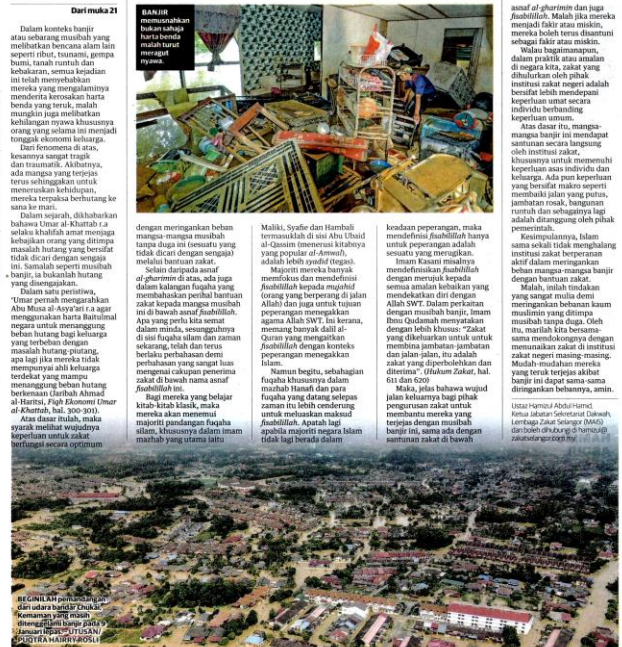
Dari muka 21

Dalam konteks banjir atau sebarang musibah yang melibatkan bencana alam lain seperti ribut, tsunami, gempa bumi, tanah runtuh dan kebakaran, semua kejadian ini telah menyebabkan mereka yang mengalaminya menderita kerosakan harta benda yang teruk, malah mungkin juga melibatkan kehilangan nyawa khususnya orang yang selama ini menjadi tonggak ekonomi keluarga.

Dari fenomena di atas, kesannya sangat tragik dan traumatik. Akibatnya, ada mangsa yang terjejas terus sehingga tidak mampu meneruskan kehidupan, mereka terpaksa berhutang ke sana ke mari.

Dalam sejarah, dikhabarkan bahawa Umar al-Khattab r.a selaku khalifah amat menjaga kebajikan orang yang ditimpa masalah hutang yang bersifat tidak dicari dengan sengaja ini. Samalah seperti musibah banjir, ia bukanlah hutang yang disengajakan.

Dalam satu peristiwa, 'Umar pernah mengarahkan Abu Musa al-Asya'ari r.a agar menggunakan harta Baitulmal negara untuk menanggung beban hutang bagi keluarga yang terbeban dengan masalah hutang-piutang, apa lagi jika mereka tidak mempunyai ahli keluarga terdekat yang mampu menanggung beban hutang berkenaan (Jaribah Ahmad Al-Harithi, Fiqh Ekonomi Umar Al-Khattab, hal. 301-301).

Atas dasar itulah, maka syarak meletakkan mewujudnya keperluan untuk zakat berfungsi secara optimum dengan meringankan beban mangsa-mangsa musibah tanpa duga ini (sesuatu yang tidak dicari dengan sengaja) melalui bantuan zakat.

Selain daripada asnaf al-gharimin di atas, ada juga dalam kalangan fuqaha yang membahaskan perihal bantuan zakat kepada mangsa musibah ini di bawah asnaf fisabilillah. Apa yang perlu kita semat dalam minda, sesungguhnya di sisi fuqaha silam dan zaman sekarang, telah dan terus berlaku perbahasan demi perbahasan yang sangat luas mengenai cakupan penerima zakat di bawah nama asnaf fisabilillah ini.

Bagi mereka yang belajar kitab-kitab klasik, maka mereka akan menemui majoriti pandangan fuqaha silam, khususnya dalam imam mazhab yang utama iaitu Maliki, Syafie dan Hambali termasuklah di sisi Abu Ubaid al-Qassim (menerusi kitabnya yang popular al-Amwal), adalah lebih syadid (tegas).

Majoriti mereka banyak memfokus dan mendefinisi fisabilillah kepada mujahid (orang yang berperang di jalan Allah) dan juga untuk tujuan peperangan menegakkan agama Allah SWT. Ini kerana, memang banyak dalil al-Quran yang mengaitkan fisabilillah dengan konteks peperangan menegakkan Islam.

Namun begitu, sebahagian fuqaha khususnya dalam mazhab Hanafi dan para fuqaha yang datang selepas zaman itu lebih cenderung untuk meluaskan maksud fisabilillah. Apatah lagi apabila majoriti negara Islam tidak lagi berada dalam keadaan peperangan, maka mendefinisi fisabilillah hanya untuk peperangan adalah sesuatu yang merugikan.

Imam Kasani misalnya mendefinisikan fisabilillah dengan merujuk kepada semua amalan kebaikan yang mendekatkan diri dengan Allah SWT. Dalam perkaitan dengan musibah banjir, Imam Ibnu Qudamah menyatakan dengan lebih khusus: "Zakat yang dikeluarkan untuk untuk membina jambatan-jambatan dan jalan-jalan, itu adalah zakat yang diperbolehkan dan diterima". (Hukum Zakat, hal. 611 dan 620)

Maka, jelas bahawa wujud jalan keluarnya bagi pihak pengurusan zakat untuk membantu mereka yang terjejas dengan musibah banjir ini, sama ada dengan santunan zakat di bawah asnaf al-gharimin dan juga fisabilillah. Malah jika mereka menjadi fakir atau miskin, mereka boleh terus disantuni sebagai fakir atau miskin.

Walau bagaimanapun, dalam praktik atau amalan di negara kita, zakat yang dihulurkan oleh pihak institusi zakat negeri adalah bersifat lebih mendepani keperluan umat secara individu berbanding keperluan umum.

Atas dasar itu, mangsa-mangsa banjir ini mendapat santunan secara langsung oleh institusi zakat, khususnya untuk memenuhi keperluan asas individu dan keluarga. Ada pun keperluan yang bersifat makro seperti membaiki jalan yang putus, jambatan rosak, bangunan runtuh dan sebagainya lagi adalah ditanggung oleh pihak pemerintah.

Kesimpulannya, Islam sama sekali tidak menghalang institusi zakat berperanan aktif dalam meringankan beban mangsa-mangsa banjir dengan bantuan zakat.

Malah, inilah tindakan yang sangat mulia demi meringankan bebanan kaum muslimin yang ditimpa musibah tanpa duga. Oleh itu, marilah kita bersama-sama mendokongnya dengan menunaikan zakat di institusi zakat negeri masing-masing. Mudah-mudahan mereka yang teruk terjejas akibat banjir ini dapat sama-sama diringankan bebannya, amin.

Ustaz Hamizul Abdul Hamid, Ketua Jabatan Sekretariat Dakwah, Lembaga Zakat Selangor (MAIS) dan boleh dihubungi di hamizul@zakatselangor.com.my

BANJIR memusnahkan bukan sahaja harta benda malah turut meragut nyawa.

BEGINILAH pemandangan dari udara bandar Chukai, Kemaman yang masih ditenggelami banjir pada 3 Januari lepas. – UTUSAN/ PUTERA HAIRRY ROSLI